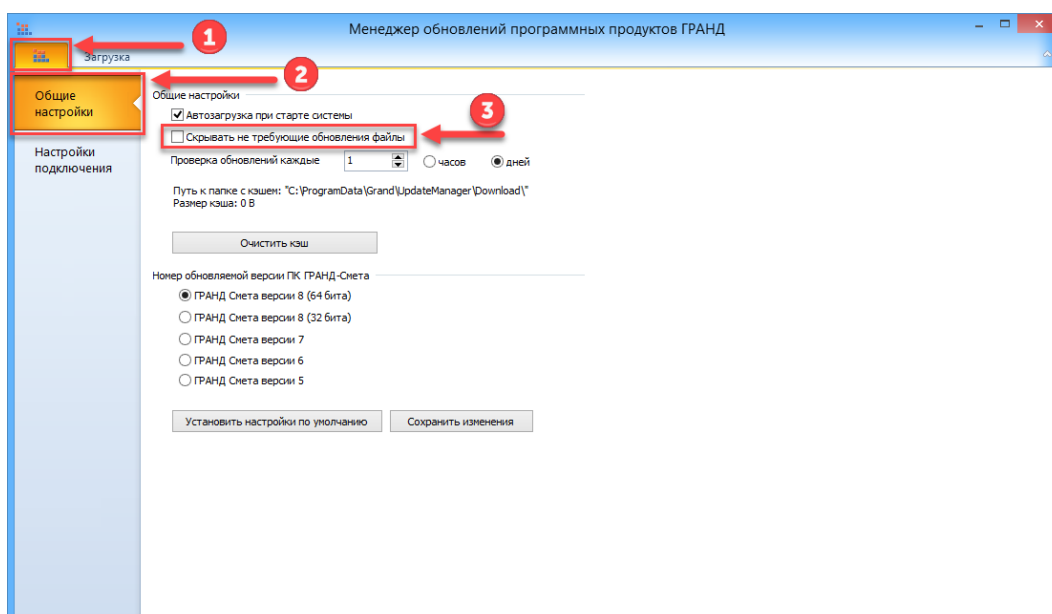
Менеджер обновлений программных продуктов ГРАНД

1

Загрузка

2

Общие настройки

Настройки подключения

Общие настройки

Автозагрузка при старте системы

3

Скрывать не требующие обновления файлы

Проверка обновлений каждые 1 часов дней

Путь к папке с кэшем: "C:\ProgramData\Grand\UpdateManager\Download\"
Размер кэша: 0 B

Очистить кэш

Номер обновляемой версии ПК ГРАНД-Смета

ГРАНД Смета версии 8 (64 бита)

ГРАНД Смета версии 8 (32 бита)

ГРАНД Смета версии 7

ГРАНД Смета версии 6

ГРАНД Смета версии 5

Установить настройки по умолчанию

Сохранить изменения